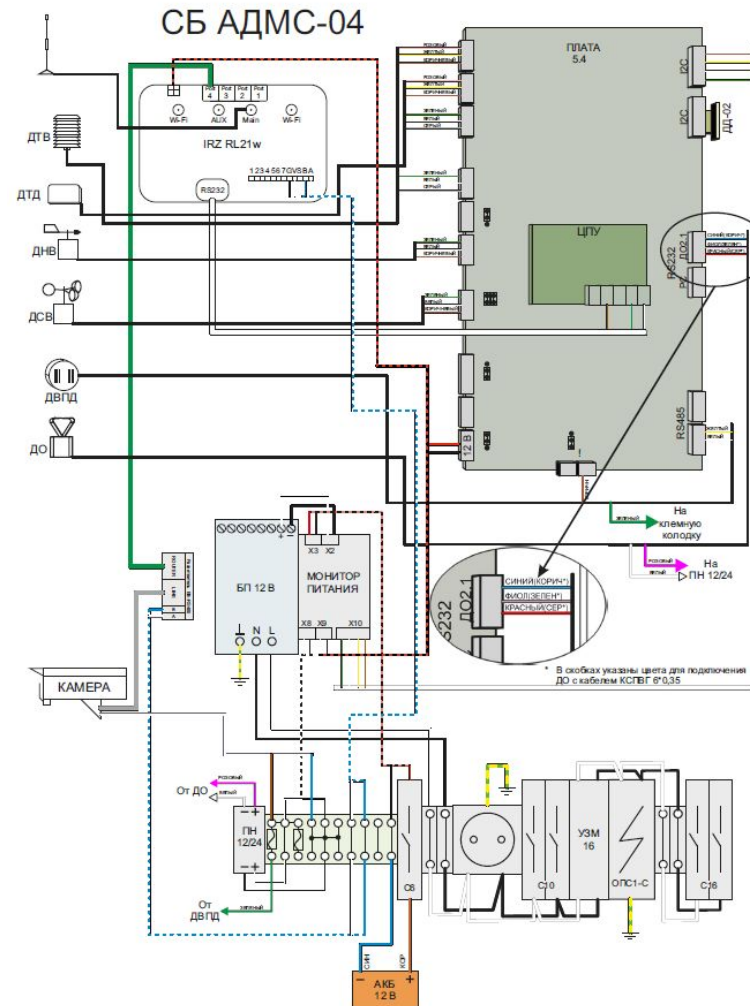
СБ АДМС-04

ПЛАТА
5.4

I2C
I2C
ДД-02

IRZ RL21w
Wi-Fi
AUX
Main
Wi-Fi
Port 4
Port 3
Port 2
Port 1
1 2 3 4 5 6 7 GV SBA
RS232

ДТВ
ДТД
ДНВ
ДСВ
ДВПД
ДО

ЦПУ

RS232
ДО2.1
СИНИЙ(КОРИЧ*)
ФИОЛ(ЗЕЛЕН*)
КРАСНЫЙ(СЕР*)

RS485

12 В

На
клемную
колодку

На
ПН 12/24

БП 12 В
N
L

X3
X2
МОНИТОР
ПИТАНИЯ
X8
X9
X10

* В скобках указаны цвета для подключения ДО с кабелем КСПВГ 6*0,35

КАМЕРА

От ДО
ПН
12/24
От
ДВПД

C6

АКБ
12 В
СИН
КОР

C10
УЗМ
16
ОПС1-С
C16